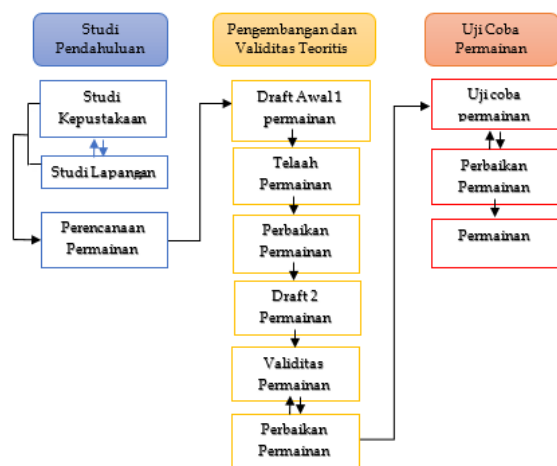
Studi Pendahuluan

Studi Kepustakaan

Studi Lapangan

Perencanaan Permainan

Pengembangan dan Validitas Teoritis

Draft Awal 1 permainan

Telaah Permainan

Perbaikan Permainan

Draft 2 Permainan

Validitas Permainan

Perbaikan Permainan

Uji Coba Permainan

Uji coba permainan

Perbaikan Permainan

Permainan